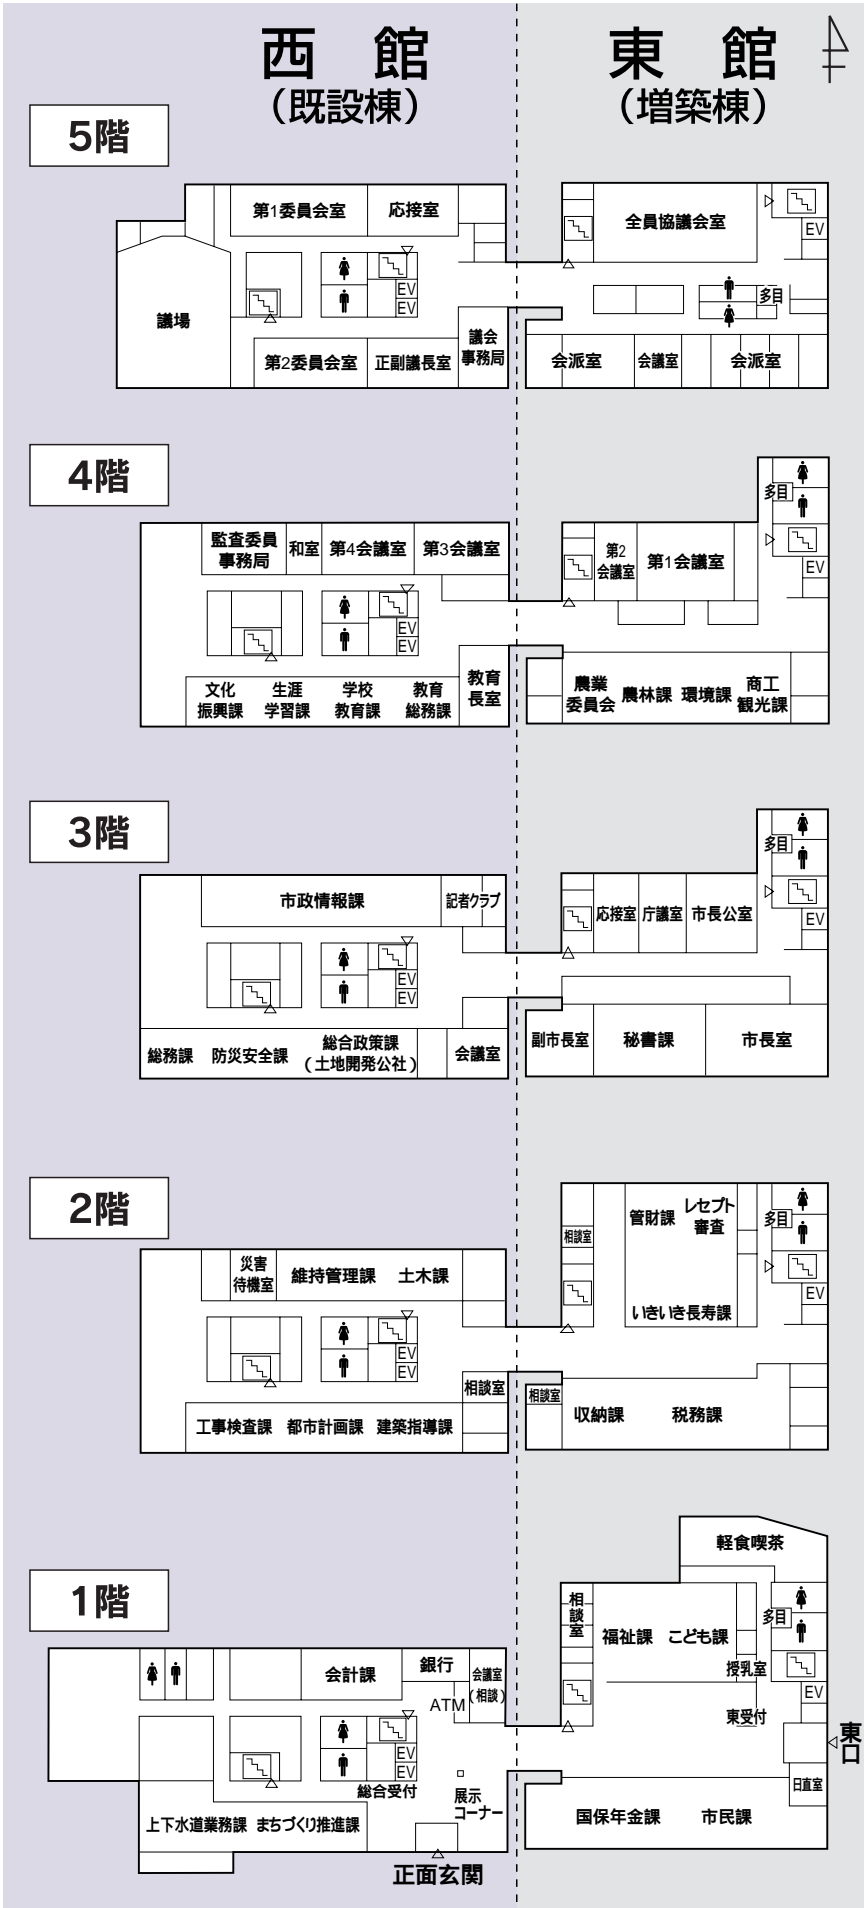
西館
（既設棟）

東館
（増築棟）

5階

第1委員会室
応接室
議場
EV
EV
第2委員会室
正副議長室
議会事務局
全員協議会室
EV
多目
会派室
会議室
会派室

4階

監査委員事務局
和室
第4会議室
第3会議室
EV
EV
文化振興課
生涯学習課
学校教育課
教育総務課
教育長室
多目
第2会議室
第1会議室
EV
農業委員会
農林課
環境課
商工観光課

3階

市政情報課
記者クラブ
EV
EV
総務課
防災安全課
総合政策課（土地開発公社）
会議室
多目
応接室
庁議室
市長公室
EV
副市長室
秘書課
市長室

2階

災害待機室
維持管理課
土木課
EV
EV
相談室
工事検査課
都市計画課
建築指導課
相談室
管財課
レセプト審査
多目
EV
いきいき長寿課
相談室
収納課
税務課

1階

会計課
銀行
会議室（相談）
ATM
EV
EV
総合受付
展示コーナー
上下水道業務課
まちづくり推進課
正面玄関
軽食喫茶
相談室
福祉課
こども課
多目
授乳室
EV
東受付
東口
日直室
国保年金課
市民課